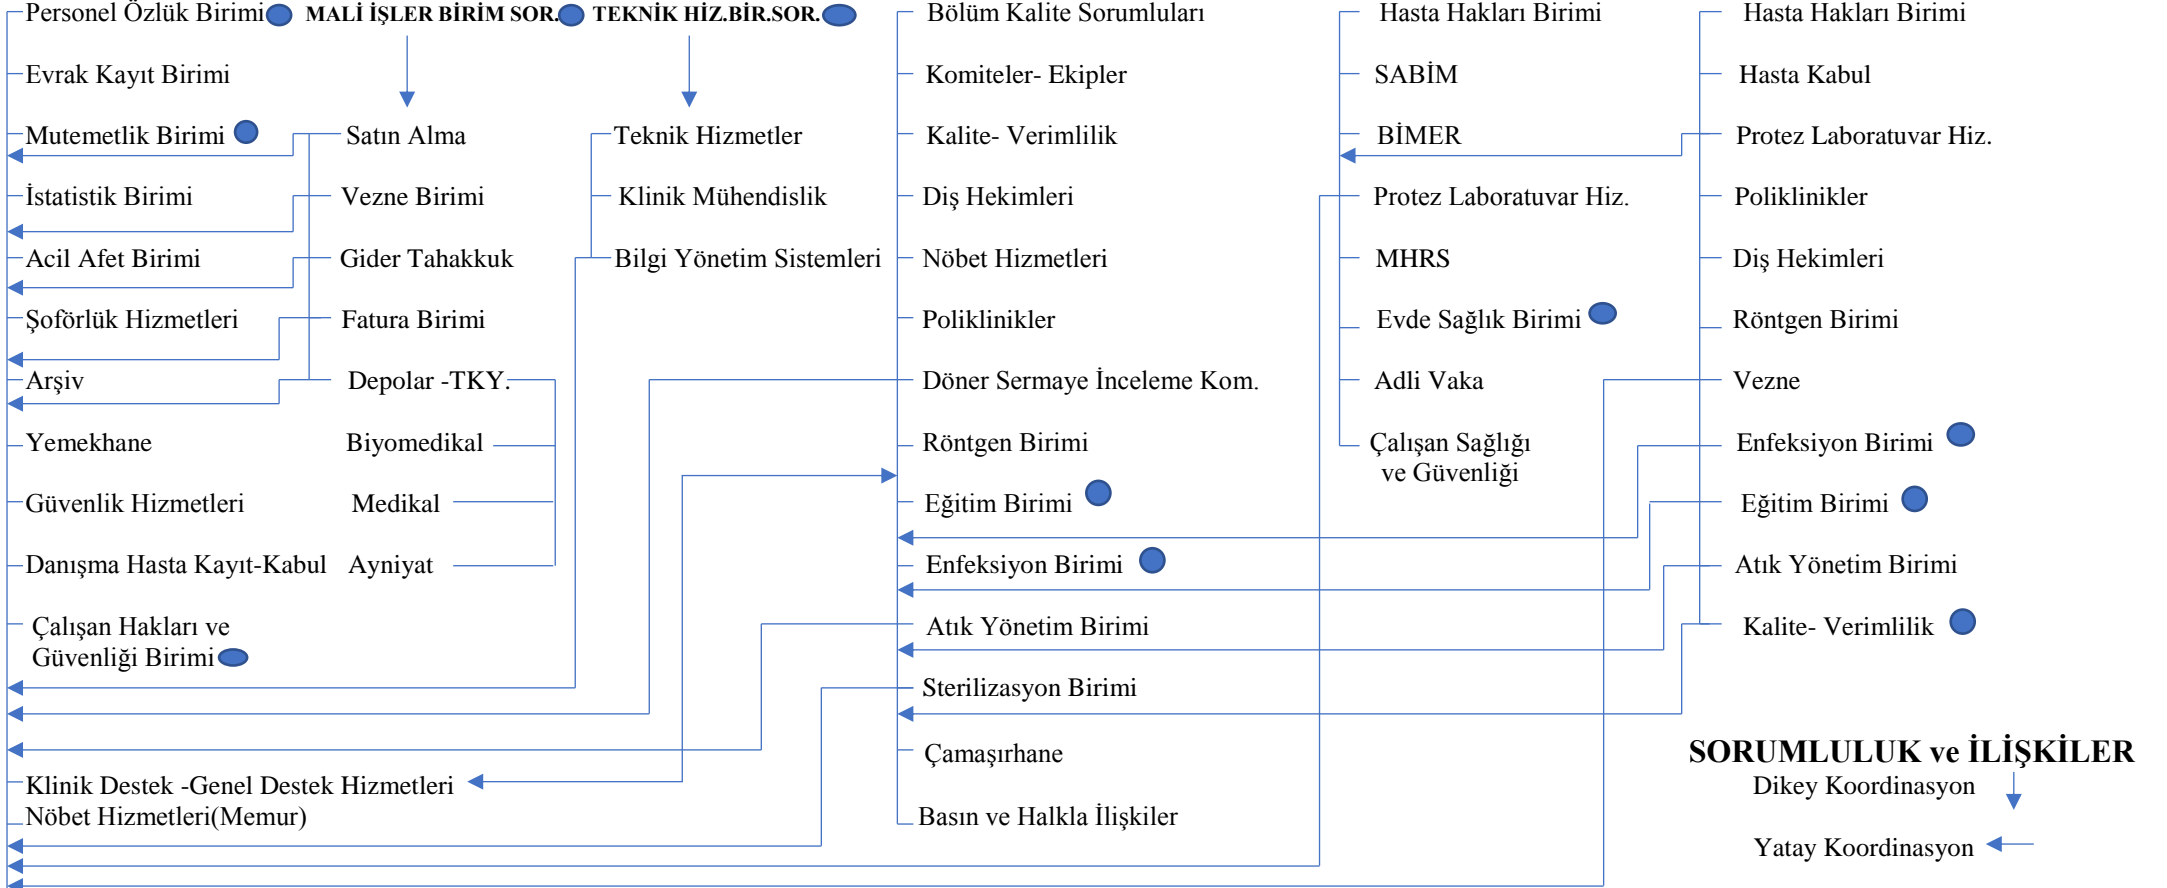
Personel Özlük Birimi
Evrak Kayıt Birimi
Mutemetlik Birimi
İstatistik Birimi
Acil Afet Birimi
Şoförlük Hizmetleri
Arşiv
Yemekhane
Güvenlik Hizmetleri
Danışma Hasta Kayıt-Kabul
Çalışan Hakları ve Güvenliği Birimi
Klinik Destek -Genel Destek Hizmetleri
Nöbet Hizmetleri(Memur)

MALİ İŞLER BİRİM SOR.
Satın Alma
Vezne Birimi
Gider Tahakkuk
Fatura Birimi
Depolar -TKY.
Biyomedikal
Medikal
Ayniyat

TEKNİK HİZ.BİR.SOR.
Teknik Hizmetler
Klinik Mühendislik
Bilgi Yönetim Sistemleri

Bölüm Kalite Sorumluları
Komiteler- Ekipler
Kalite- Verimlilik
Diş Hekimleri
Nöbet Hizmetleri
Poliklinikler
Döner Sermaye İnceleme Kom.
Röntgen Birimi
Eğitim Birimi
Enfeksiyon Birimi
Atık Yönetim Birimi
Sterilizasyon Birimi
Çamaşırhane
Basın ve Halkla İlişkiler

Hasta Hakları Birimi
SABİM
BİMER
Protez Laboratuvar Hiz.
MHRS
Evde Sağlık Birimi
Adli Vaka
Çalışan Sağlığı ve Güvenliği

Hasta Hakları Birimi
Hasta Kabul
Protez Laboratuvar Hiz.
Poliklinikler
Diş Hekimleri
Röntgen Birimi
Vezne
Enfeksiyon Birimi
Eğitim Birimi
Atık Yönetim Birimi
Kalite- Verimlilik

SORUMLULUK ve İLİŞKİLER
Dikey Koordinasyon
Yatay Koordinasyon